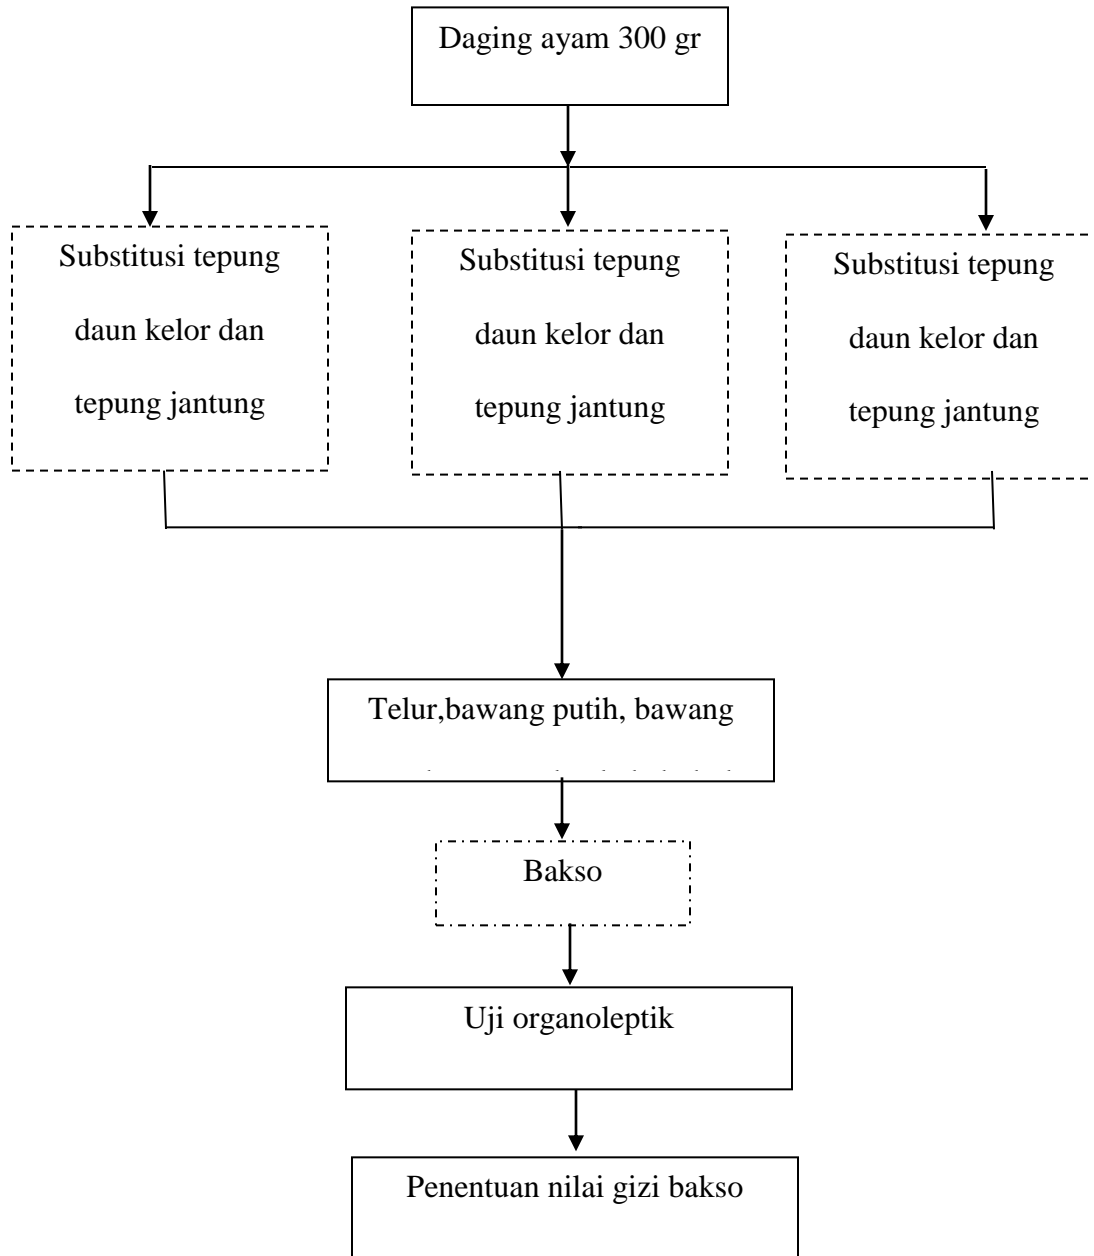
Daging ayam 300 gr

Substitusi tepung daun kelor dan tepung jantung

Substitusi tepung daun kelor dan tepung jantung

Substitusi tepung daun kelor dan tepung jantung

Telur,bawang putih, bawang

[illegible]

Bakso

Uji organoleptik

Penentuan nilai gizi bakso